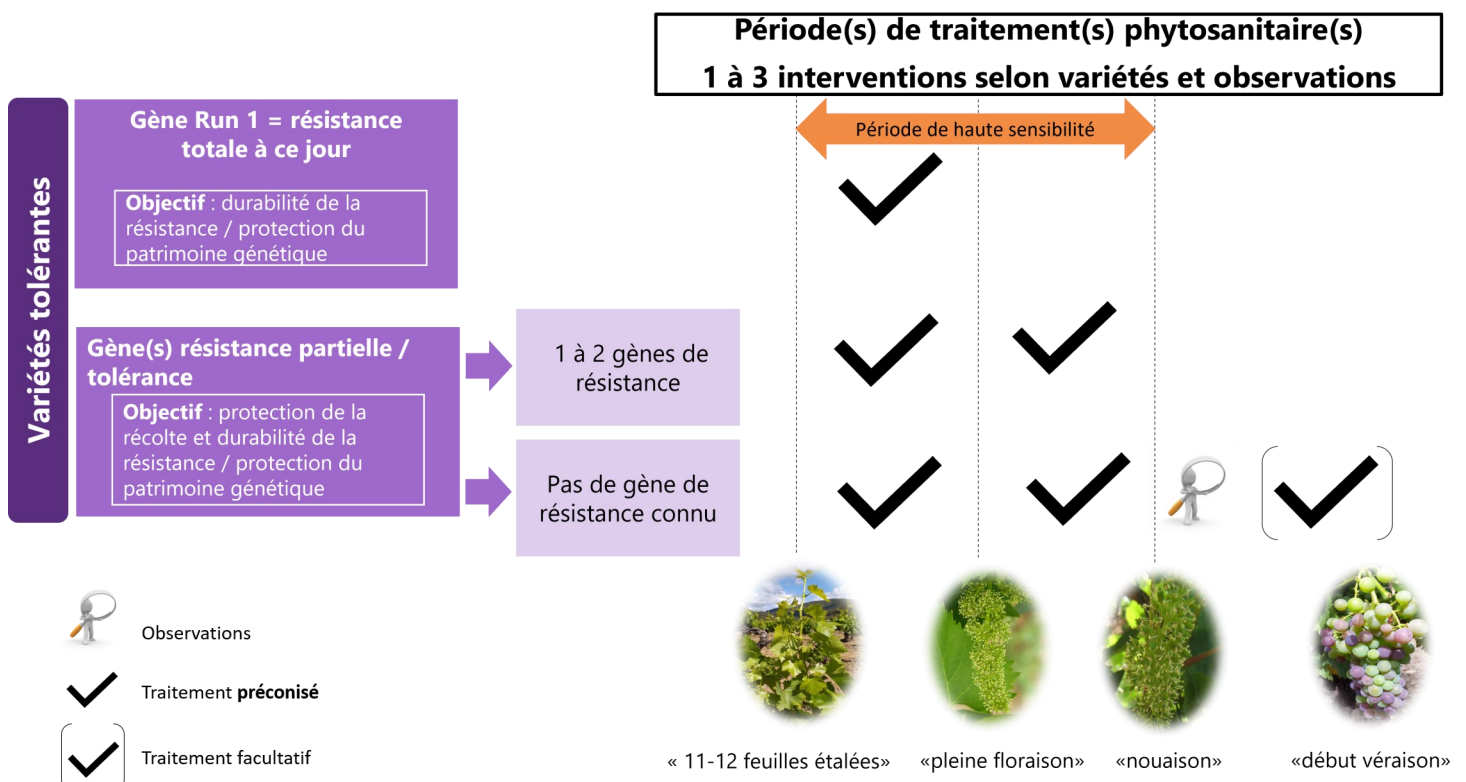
Période(s) de traitement(s) phytosanitaire(s)
1 à 3 interventions selon variétés et observations

Période de haute sensibilité

Variétés tolérantes

Gène Run 1 = résistance totale à ce jour

**Objectif** : durabilité de la résistance / protection du patrimoine génétique

Gène(s) résistance partielle / tolérance

**Objectif** : protection de la récolte et durabilité de la résistance / protection du patrimoine génétique

1 à 2 gènes de résistance

Pas de gène de résistance connu

Observations

Traitement **préconisé**

Traitement facultatif

« 11-12 feuilles étalées»

«pleine floraison»

«nouaison»

«début véraison»